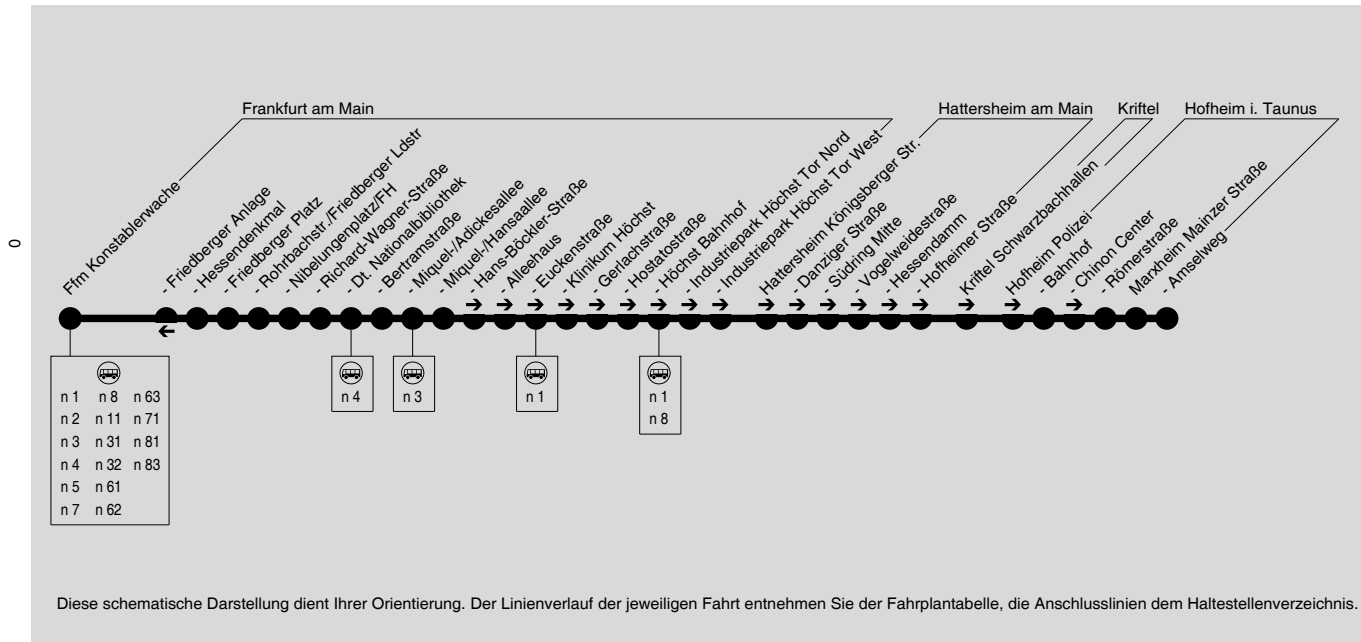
0

Frankfurt am Main

Hattersheim am Main

Kriftel

Hofheim i. Taunus

Ffm Konstablerwache

- Friedberger Anlage

- Hessendenkmal

- Friedberger Platz

- Rohrbachstr./Friedberger Ldstr

- Nibelungenplatz/FH

- Richard-Wagner-Straße

- Dt. Nationalbibliothek

- Bertramstraße

- Miquel-/Adickesallee

- Miquel-/Hansaallee

- Hans-Böckler-Straße

- Alleehaus

- Euckenstraße

- Klinikum Höchst

- Gerlachstraße

- Hostatostraße

- Höchst Bahnhof

- Industriepark Höchst Tor Nord

- Industriepark Höchst Tor West

Hattersheim Königsberger Str.

- Danziger Straße

- Südring Mitte

- Vogelweidestraße

- Hessendamm

- Hofheimer Straße

Kriftel Schwarzbachhallen

Hofheim Polizei

- Bahnhof

- Chinon Center

- Römerstraße

Marxheim Mainzer Straße

- Amselweg

n 1 n 8 n 63
n 2 n 11 n 71
n 3 n 31 n 81
n 4 n 32 n 83
n 5 n 61
n 7 n 62

n 4

n 3

n 1

n 1
n 8

Diese schematische Darstellung dient Ihrer Orientierung. Der Linienverlauf der jeweiligen Fahrt entnehmen Sie der Fahrplantabelle, die Anschlusslinien dem Haltestellenverzeichnis.